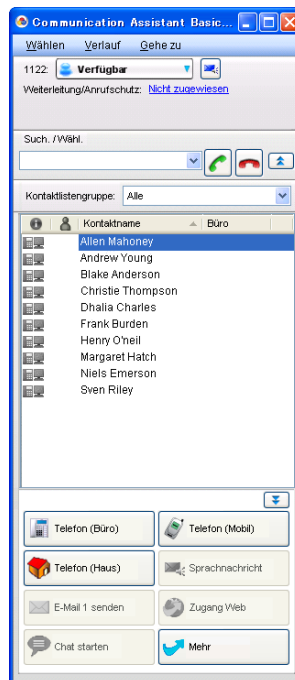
Communication Assistant Basic...

Wählen Verlauf Gehe zu

1122: Verfügbar

Weiterleitung/Anrufschutz: Nicht zugewiesen

Such. / Wähl.

Kontaktlistengruppe: Alle

| | | Kontaktname | Büro |
|---|---|---|---|
| | | Allen Mahoney | |
| | | Andrew Young | |
| | | Blake Anderson | |
| | | Christie Thompson | |
| | | Dhalia Charles | |
| | | Frank Burden | |
| | | Henry O'neil | |
| | | Margaret Hatch | |
| | | Niels Emerson | |
| | | Sven Riley | |

Telefon (Büro)
Telefon (Mobil)
Telefon (Haus)
Sprachnachricht
E-Mail 1 senden
Zugang Web
Chat starten
Mehr